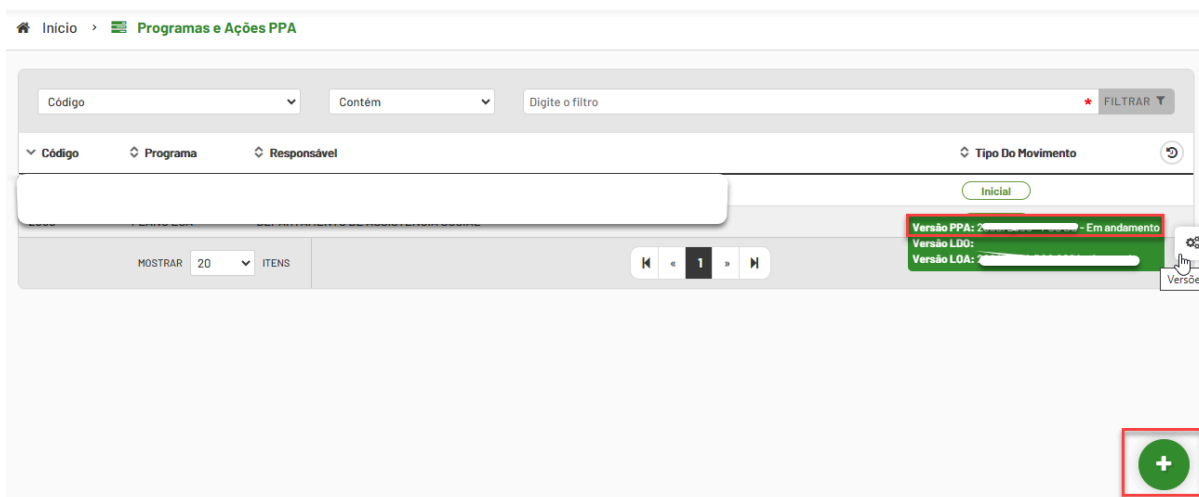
Início › Programas e Ações PPA

Código
Contém
Digite o filtro
FILTRAR

Código | Programa | Responsável | Tipo Do Movimento

Inicial

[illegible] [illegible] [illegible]

Versão PPA: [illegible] - Em andamento
Versão LDO:
Versão LOA: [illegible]

MOSTRAR 20 ITENS

« 1 »

Versõe

+